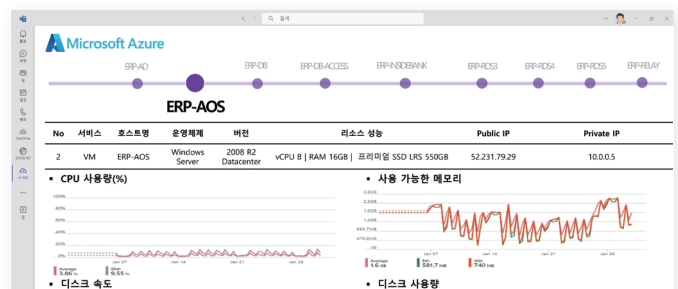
검색

활동
채팅
팀
일정
통화
OneDrive
SNOWLEAF
Azure
앱

Microsoft Azure

ERP-AD
ERP-DB
ERP-DB-ACCESS
ERP-INSIDEBANK
ERP-RDS3
ERP-RDS4
ERP-RDS5
ERP-RELAY

ERP-AOS

| No | 서비스 | 호스트명 | 운영체제 | 버전 | 리소스 성능 | Public IP | Private IP |
|---|---|---|---|---|---|---|---|
| 2 | VM | ERP-AOS | Windows Server | 2008 R2 Datacenter | vCPU 8 \| RAM 16GB \| 프리미엄 SSD LRS 550GB | 52.231.79.29 | 10.0.0.5 |

▪ CPU 사용량(%)

100%
80%
60%
40%
20%
0%
Jan 07
Jan 14
Jan 21
Jan 28
Average 3.86 %
Max 9.55 %

▪ 사용 가능한 메모리

2.9GB
2.3GB
1.9GB
1.4GB
953.7MB
476.8MB
0B
Jan 07
Jan 14
Jan 21
Jan 28
Average 1.6 GB
Min 581.7 MB
Max 740 MB

▪ 디스크 속도

▪ 디스크 사용량